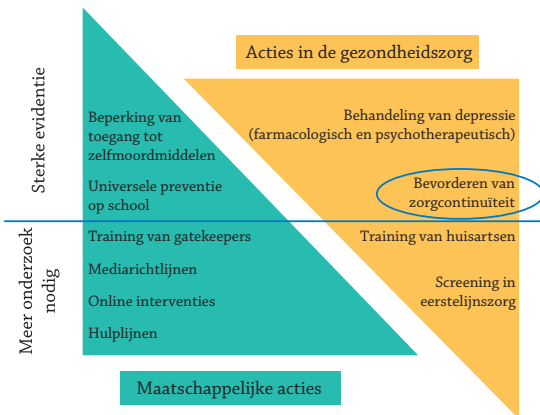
Acties in de gezondheidszorg

Sterke evidentie

Beperking van toegang tot zelfmoordmiddelen

Universele preventie op school

Behandeling van depressie (farmacologisch en psychotherapeutisch)

Bevorderen van zorgcontinuïteit

Meer onderzoek nodig

Training van gatekeepers

Mediarichtlijnen

Online interventies

Hulplijnen

Training van huisartsen

Screening in eerstelijnszorg

Maatschappelijke acties